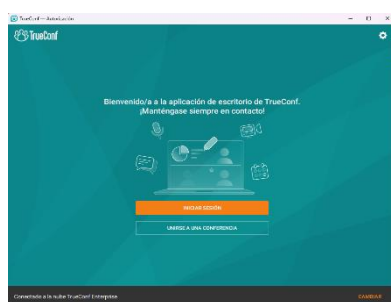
TrueConf — Actualización

TrueConf

Bienvenido/a a la aplicación de escritorio de TrueConf. ¡Manténgase siempre en contacto!

INICIAR SESIÓN

UNIRSE A UNA CONFERENCIA

Conectado a la nube TrueConf Enterprise

CAMBIAR